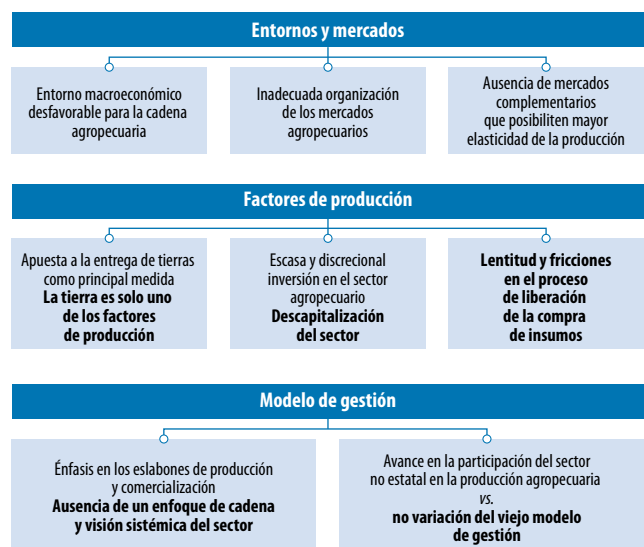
Entornos y mercados

Entorno macroeconómico desfavorable para la cadena agropecuaria

Inadecuada organización de los mercados agropecuarios

Ausencia de mercados complementarios que posibiliten mayor elasticidad de la producción

Factores de producción

Apuesta a la entrega de tierras como principal medida
**La tierra es solo uno de los factores de producción**

Escasa y discrecional inversión en el sector agropecuario
**Descapitalización del sector**

**Lentitud y fricciones en el proceso de liberación de la compra de insumos**

Modelo de gestión

Énfasis en los eslabones de producción y comercialización
**Ausencia de un enfoque de cadena y visión sistémica del sector**

Avance en la participación del sector no estatal en la producción agropecuaria
*vs.*
**no variación del viejo modelo de gestión**